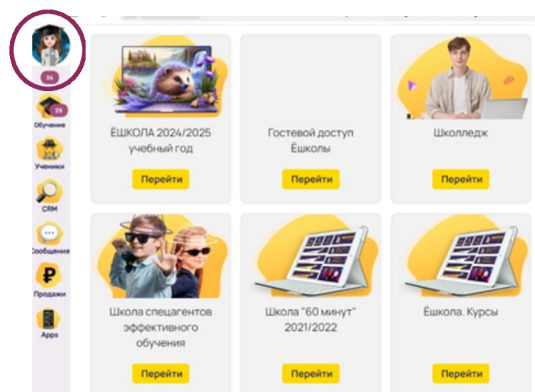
36

29

Обучение

Ученики

CRM

Сообщения

Продажи

Apps

ЁШКОЛА 2024/2025 учебный год

Перейти

Гостевой доступ Ёшколы

Перейти

Школледж

Перейти

Школа спецагентов эффективного обучения

Перейти

Школа "60 минут" 2021/2022

Перейти

Ёшкола. Курсы

Перейти